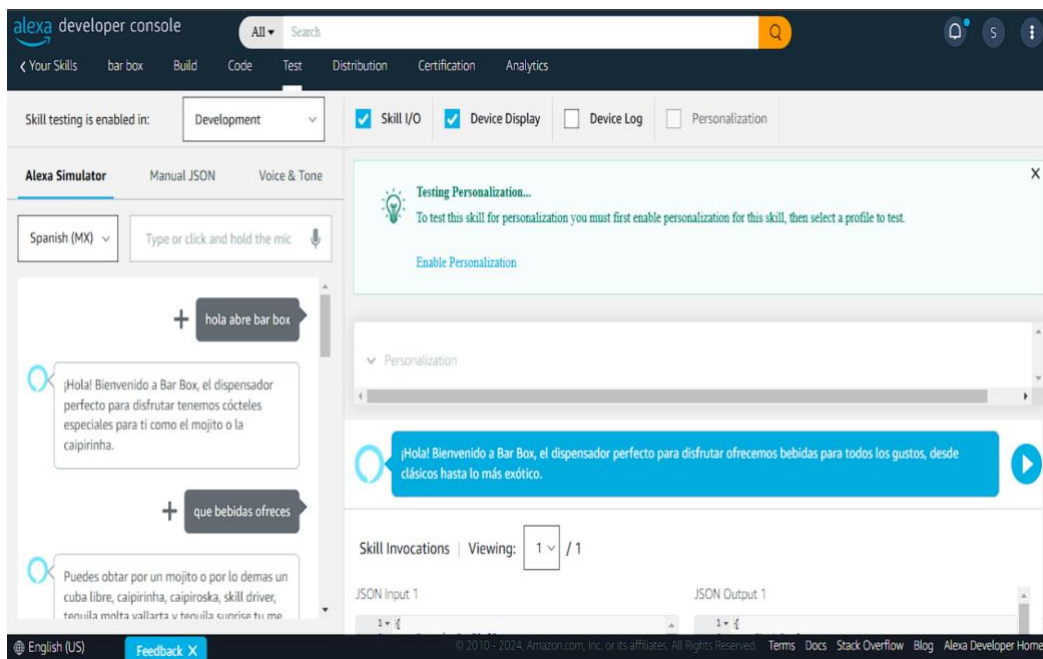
alexa developer console

All ▾ Search

S

‹ Your Skills bar box Build Code Test Distribution Certification Analytics

Skill testing is enabled in: Development

Skill I/O Device Display Device Log Personalization

Alexa Simulator Manual JSON Voice & Tone

Spanish (MX) Type or click and hold the mic

hola abre bar box

¡Hola! Bienvenido a Bar Box, el dispensador perfecto para disfrutar tenemos cócteles especiales para ti como el mojito o la caipirinha.

que bebidas ofreces

Puedes obtar por un mojito o por lo demas un cuba libre, caipirinha, caipiroska, skill driver, tequila molta vallarta y tequila sunrise tu me

Testing Personalization...

To test this skill for personalization you must first enable personalization for this skill, then select a profile to test.

Enable Personalization

Personalization

¡Hola! Bienvenido a Bar Box, el dispensador perfecto para disfrutar ofrecemos bebidas para todos los gustos, desde clásicos hasta lo más exótico.

Skill Invocations | Viewing: 1 / 1

JSON Input 1

JSON Output 1

1 {

1 {

English (US) Feedback

© 2010 - 2024, Amazon.com, Inc. or its affiliates. All Rights Reserved. Terms Docs Stack Overflow Blog Alexa Developer Home